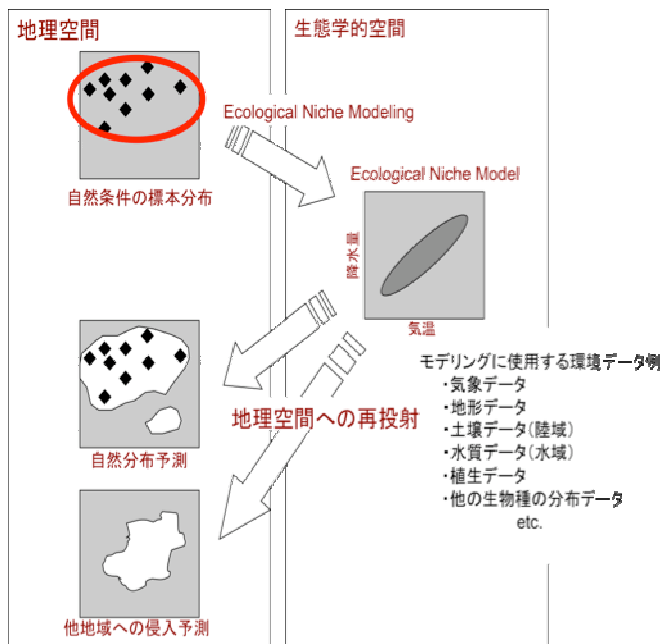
地理空間

生態学的空間

Ecological Niche Modeling

自然条件の標本分布

Ecological Niche Model

降水量

気温

モデリングに使用する環境データ例
・気象データ
・地形データ
・土壌データ(陸域)
・水質データ(水域)
・植生データ
・他の生物種の分布データ
etc.

地理空間への再投射

自然分布予測

他地域への侵入予測